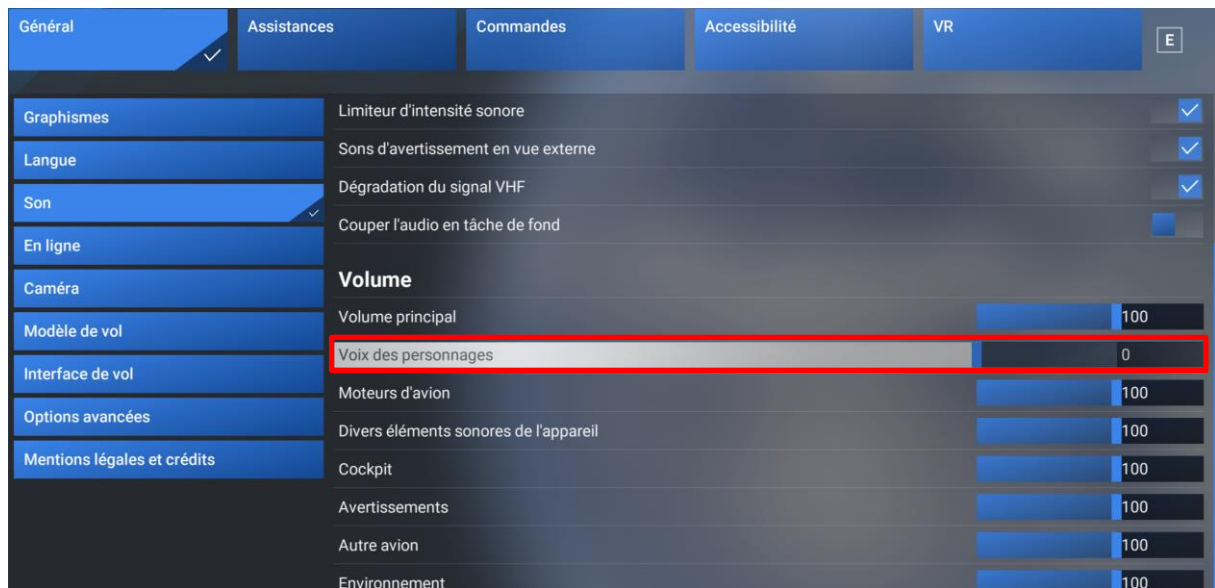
Général
Assistances
Commandes
Accessibilité
VR
E

Graphismes
Langue
Son
En ligne
Caméra
Modèle de vol
Interface de vol
Options avancées
Mentions légales et crédits

Limiteur d'intensité sonore
Sons d'avertissement en vue externe
Dégradation du signal VHF
Couper l'audio en tâche de fond

Volume

| | |
|---|---|
| Volume principal | 100 |
| Voix des personnages | 0 |
| Moteurs d'avion | 100 |
| Divers éléments sonores de l'appareil | 100 |
| Cockpit | 100 |
| Avertissements | 100 |
| Autre avion | 100 |
| Environnement | 100 |